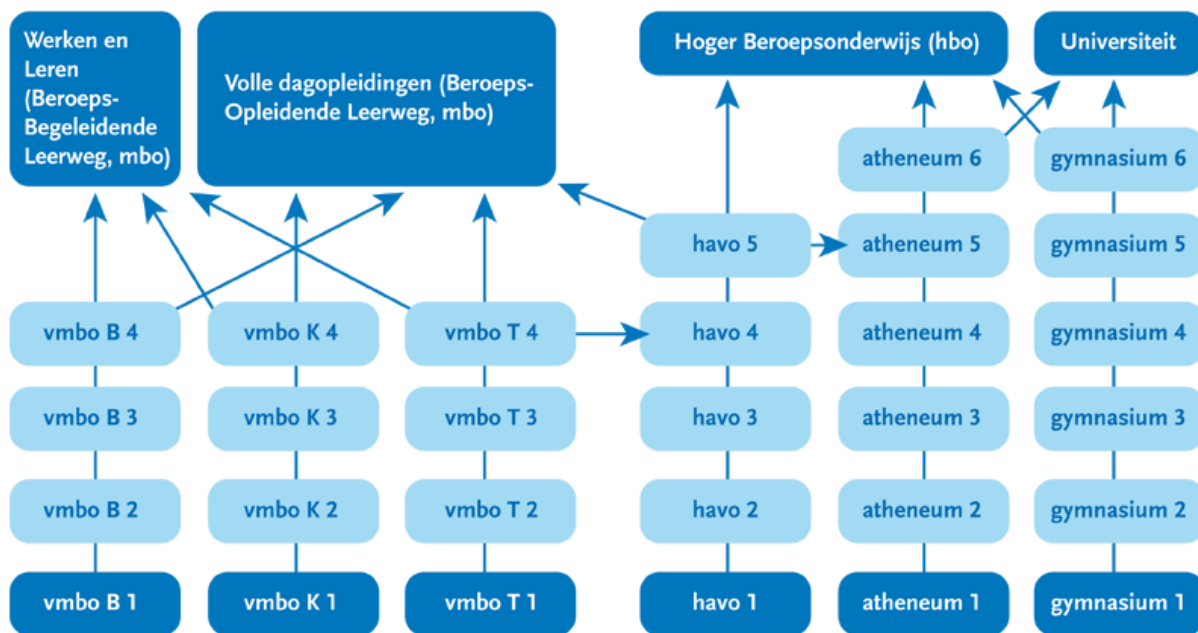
Werken en Leren (Beroeps-Begeleidende Leerweg, mbo)

Volle dagopleidingen (Beroeps-Opleidende Leerweg, mbo)

Hoger Beroepsonderwijs (hbo)

Universiteit

atheneum 6

gymnasium 6

havo 5

atheneum 5

gymnasium 5

vmbo B 4

vmbo K 4

vmbo T 4

havo 4

atheneum 4

gymnasium 4

vmbo B 3

vmbo K 3

vmbo T 3

havo 3

atheneum 3

gymnasium 3

vmbo B 2

vmbo K 2

vmbo T 2

havo 2

atheneum 2

gymnasium 2

vmbo B 1

vmbo K 1

vmbo T 1

havo 1

atheneum 1

gymnasium 1